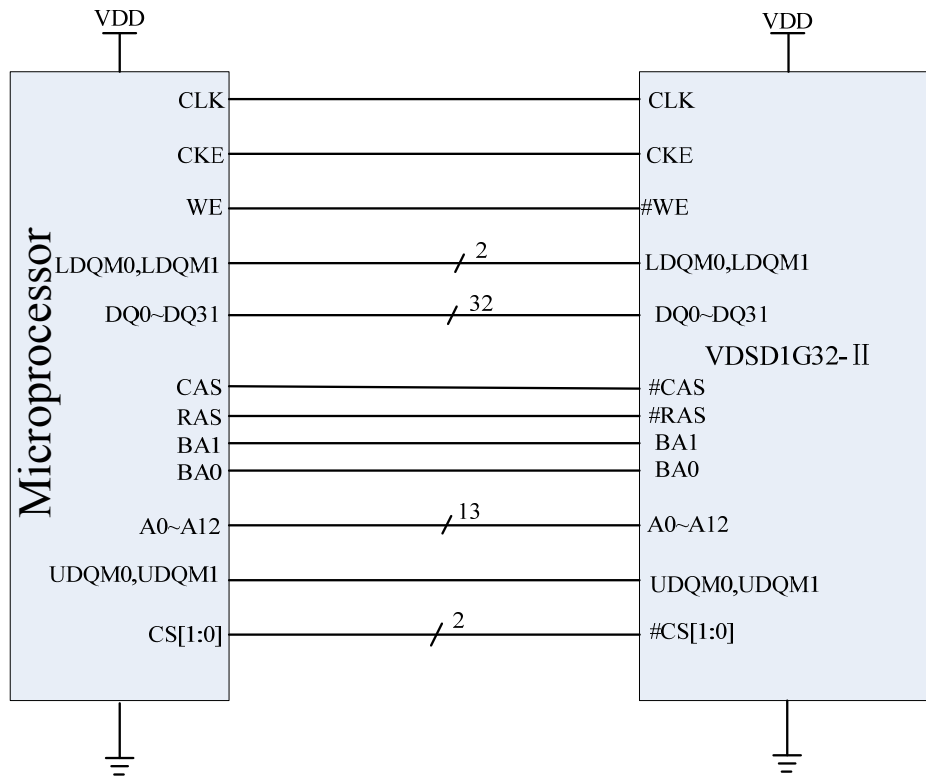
VDD

VDD

Microprocessor

CLK

CKE

WE

LDQM0,LDQM1

DQ0~DQ31

CAS

RAS

BA1

BA0

A0~A12

UDQM0,UDQM1

CS[1:0]

2

32

13

2

CLK

CKE

#WE

LDQM0,LDQM1

DQ0~DQ31

VDSD1G32-Ⅱ

#CAS

#RAS

BA1

BA0

A0~A12

UDQM0,UDQM1

#CS[1:0]